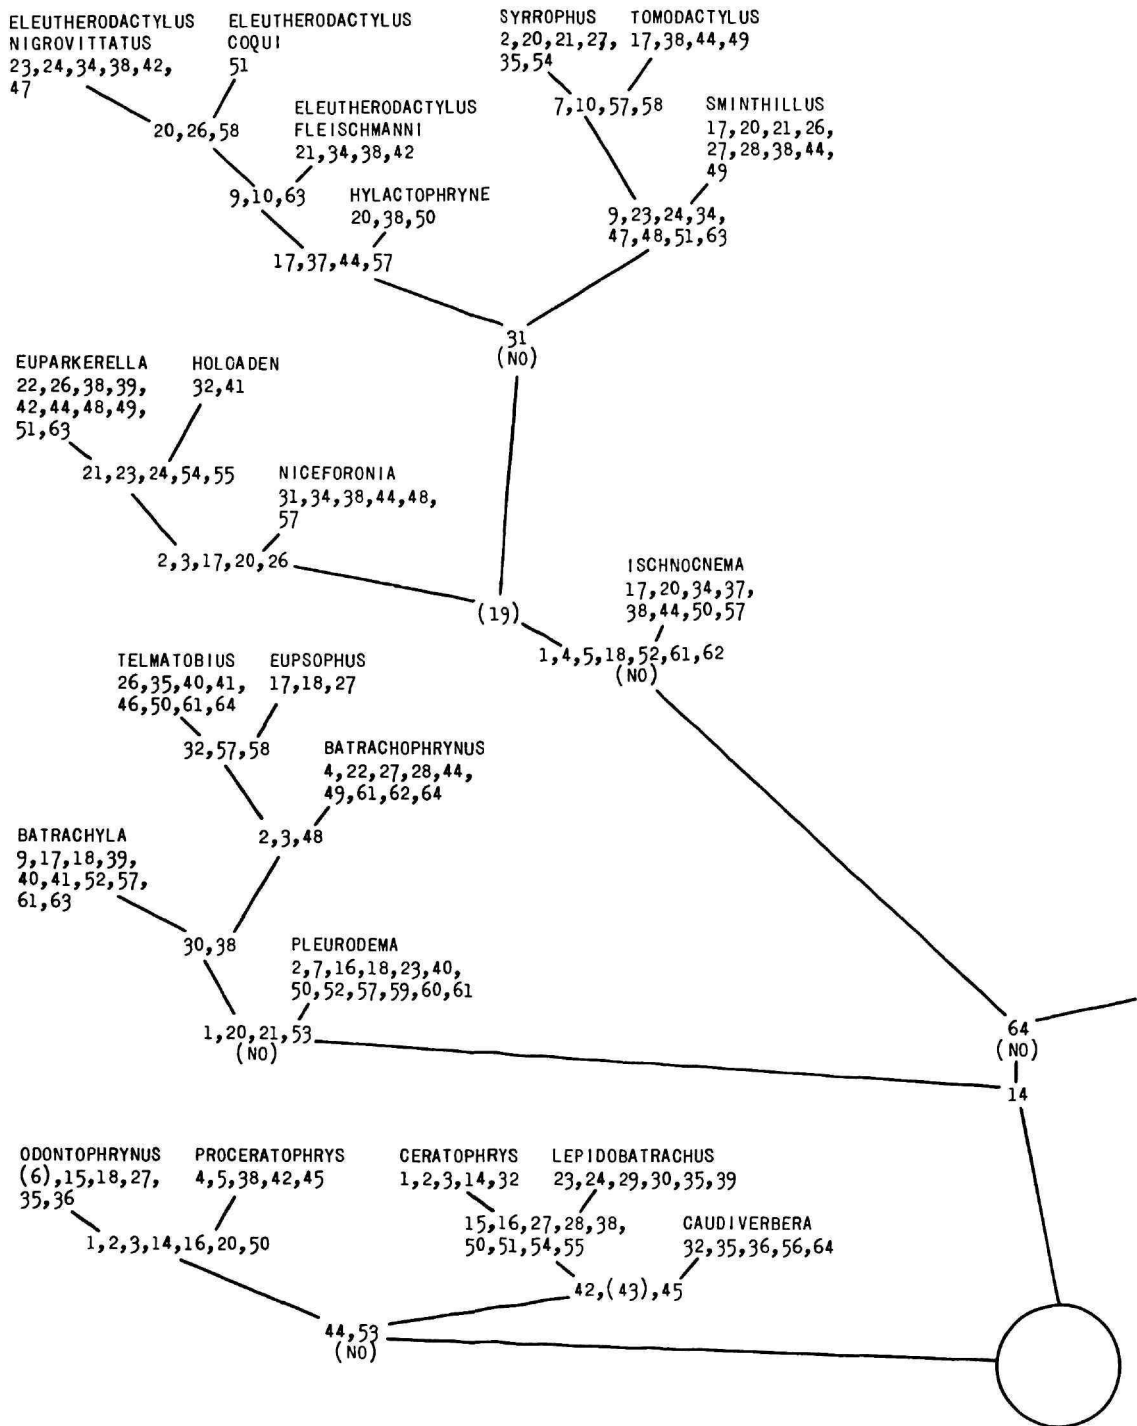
ELEUTHERODACTYLUS NIGROVITTATUS
23,24,34,38,42,47

ELEUTHERODACTYLUS COQUI
51

20,26,58

ELEUTHERODACTYLUS FLEISCHMANNI
21,34,38,42

9,10,63

HYLACTOPHRYNE
20,38,50

17,37,44,57

SYRROPHUS
2,20,21,27,35,54

TOMODACTYLUS
17,38,44,49

7,10,57,58

SMINTHILLUS
17,20,21,26,27,28,38,44,49

9,23,24,34,47,48,51,63

31
(NO)

EUPARKERELLA
22,26,38,39,42,44,48,49,51,63

HOLOADEN
32,41

21,23,24,54,55

NICEFORONIA
31,34,38,44,48,57

2,3,17,20,26

(19)

ISCHNOCNEMA
17,20,34,37,38,44,50,57

1,4,5,18,52,61,62
(NO)

TELMATOBIUS
26,35,40,41,46,50,61,64

EUPSOPHUS
17,18,27

32,57,58

BATRACHOPHRYNUS
4,22,27,28,44,49,61,62,64

2,3,48

BATRACHYLA
9,17,18,39,40,41,52,57,61,63

30,38

PLEURODEMA
2,7,16,18,23,40,50,52,57,59,60,61

1,20,21,53
(NO)

64
(NO)
14

ODONTOPHRYNUS
(6),15,18,27,35,36

PROCERATOPHRYS
4,5,38,42,45

1,2,3,14,16,20,50

CERATOPHRYS
1,2,3,14,32

LEPIDOBATRACHUS
23,24,29,30,35,39

15,16,27,28,38,50,51,54,55

CAUDIVERBERA
32,35,36,56,64

42,(43),45

44,53
(NO)